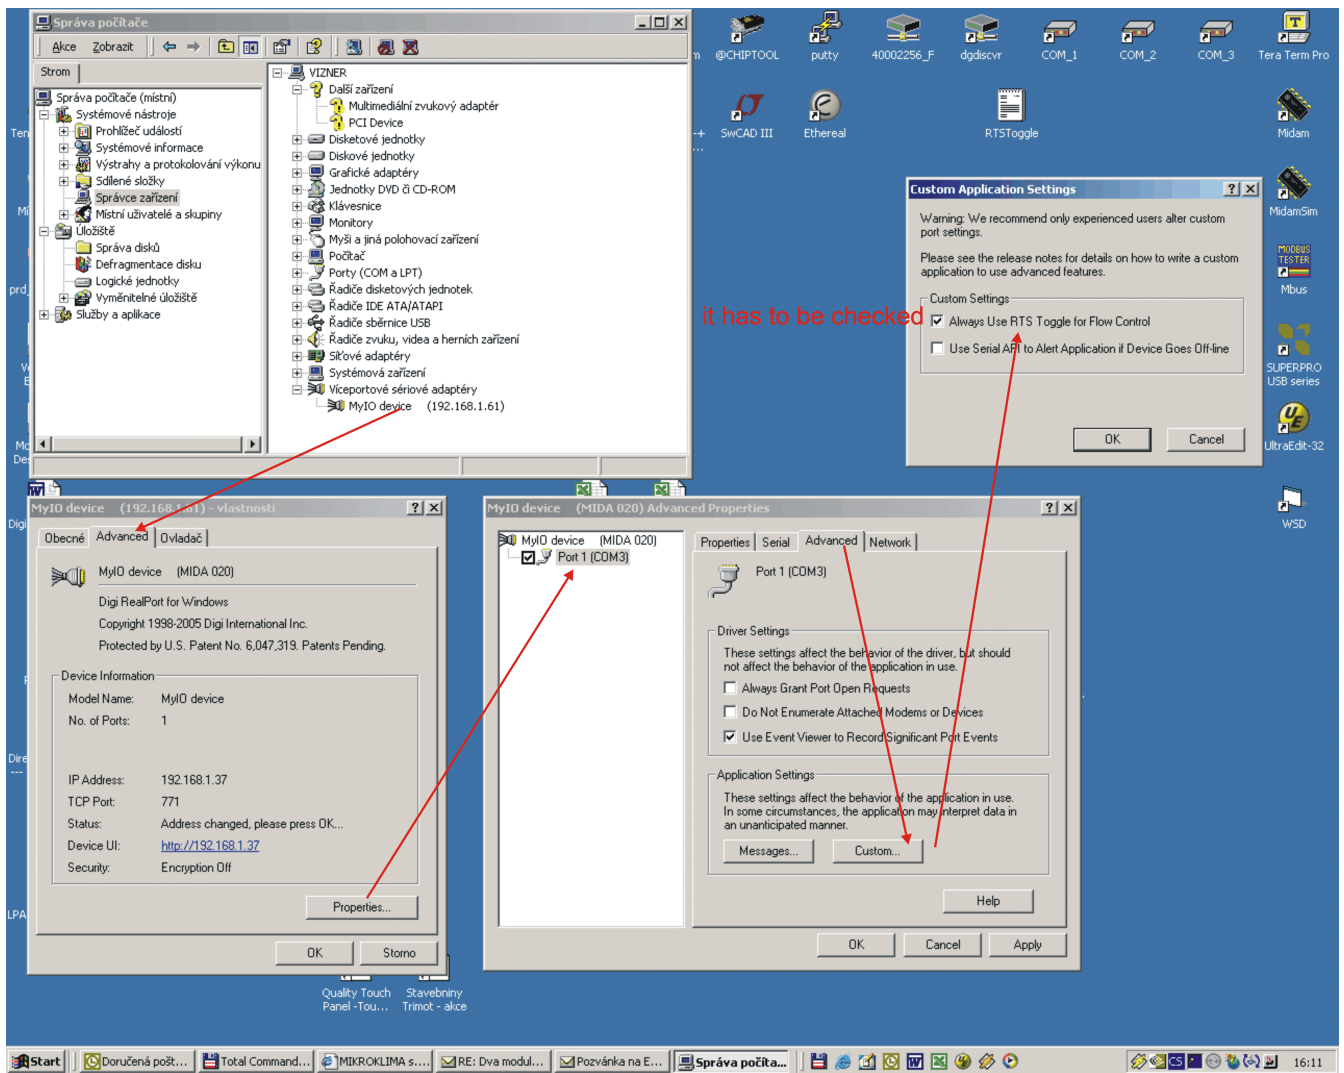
Správa počítače

Akce Zobrazit

Strom

Správa počítače (místní)
Systémové nástroje
Prohlížeč událostí
Systémové informace
Výstrahy a protokolování výkonu
Sdílené složky
Správce zařízení
Místní uživatelé a skupiny
Úložiště
Správa disků
Defragmentace disku
Logické jednotky
Vyměnitelné úložiště
Služby a aplikace

VIZNER
Další zařízení
Multimediální zvukový adaptér
PCI Device
Disketové jednotky
Diskové jednotky
Grafické adaptéry
Jednotky DVD či CD-ROM
Klávesnice
Monitory
Myši a jiná polohovací zařízení
Počítač
Porty (COM a LPT)
Řadiče disketových jednotek
Řadiče IDE ATA/ATAPI
Řadiče sběrnice USB
Řadiče zvuku, videa a herních zařízení
Síťové adaptéry
Systémová zařízení
Víceportové sériové adaptéry
MyIO device (192.168.1.61)

@CHIPTOOL putty 40002256_F dgdiscvr COM_1 COM_2 COM_3 Tera Term Pro
SwCAD III Ethereal RTSToggle Midam
MidamSim Mbus SUPERPRO USB series UltraEdit-32 WSD

Custom Application Settings

Warning: We recommend only experienced users alter custom port settings.

Please see the release notes for details on how to write a custom application to use advanced features.

Custom Settings
Always Use RTS Toggle for Flow Control
Use Serial API to Alert Application if Device Goes Off-line

OK Cancel

it has to be checked

MyIO device (192.168.1.61) - vlastnosti

Obecné Advanced Ovladač

MyIO device (MIDA 020)

Digi RealPort for Windows
Copyright 1998-2005 Digi International Inc.
Protected by U.S. Patent No. 6,047,319. Patents Pending.

Device Information
Model Name: MyIO device
No. of Ports: 1

IP Address: 192.168.1.37
TCP Port: 771
Status: Address changed, please press OK...
Device UI: http://192.168.1.37
Security: Encryption Off

Properties...

OK Storno

MyIO device (MIDA 020) Advanced Properties

MyIO device (MIDA 020)
Port 1 (COM3)

Properties Serial Advanced Network

Port 1 (COM3)

Driver Settings
These settings affect the behavior of the driver, but should not affect the behavior of the application in use.
Always Grant Port Open Requests
Do Not Enumerate Attached Modems or Devices
Use Event Viewer to Record Significant Port Events

Application Settings
These settings affect the behavior of the application in use. In some circumstances, the application may interpret data in an unanticipated manner.
Messages... Custom...

Help

OK Cancel Apply

Quality Touch Panel -Tou... Stavebniny Trimot - akce

Start Doručená pošt... Total Command... MIKROKLIMA s... RE: Dva modul... Pozvánka na E... Správa počíta... 16:11